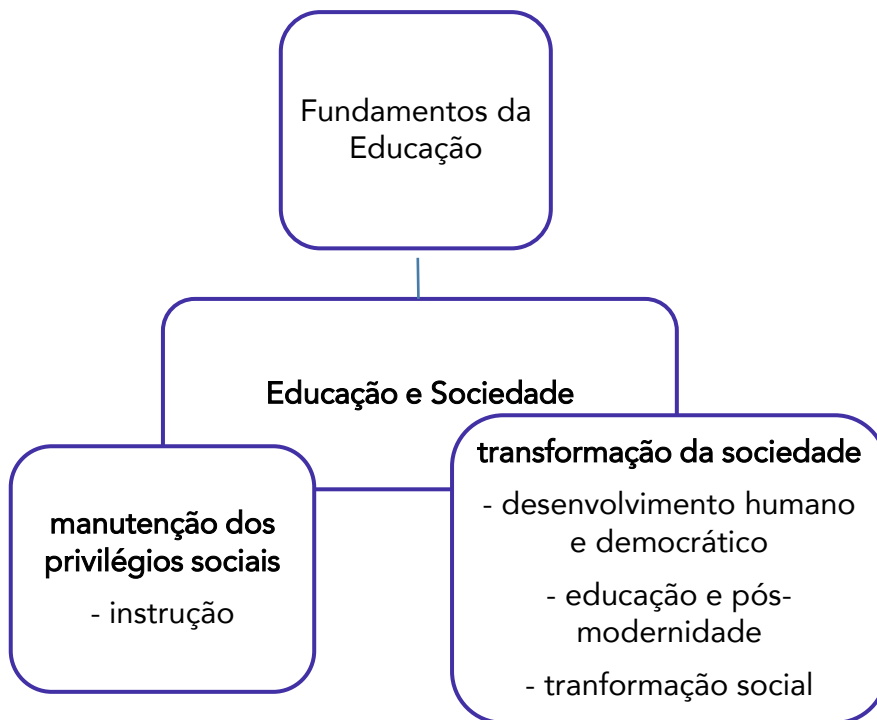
Fundamentos da Educação

Educação e Sociedade

manutenção dos privilégios sociais

- instrução

transformação da sociedade

- desenvolvimento humano e democrático

- educação e pós-modernidade

- tranformação social